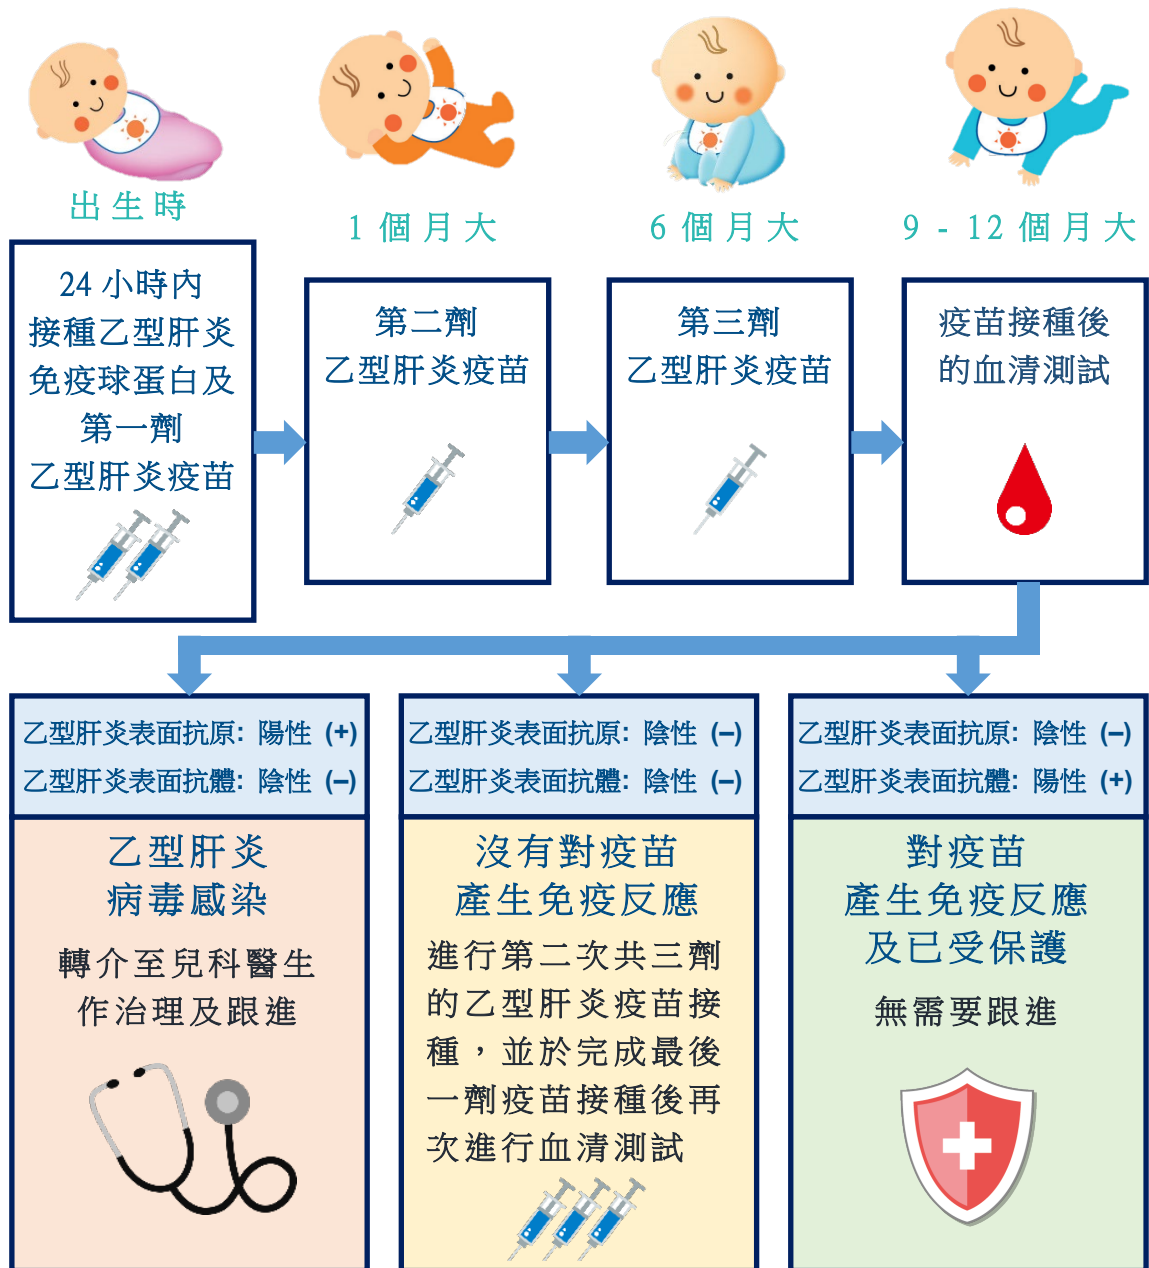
出生時

1 個月大

6 個月大

9 - 12 個月大

24 小時內 接種乙型肝炎 免疫球蛋白及 第一劑 乙型肝炎疫苗

第二劑 乙型肝炎疫苗

第三劑 乙型肝炎疫苗

疫苗接種後 的血清測試

乙型肝炎表面抗原：陽性 (+)
乙型肝炎表面抗體：陰性 (–)

乙型肝炎 病毒感染

轉介至兒科醫生 作治理及跟進

乙型肝炎表面抗原：陰性 (–)
乙型肝炎表面抗體：陰性 (–)

沒有對疫苗 產生免疫反應

進行第二次共三劑的乙型肝炎疫苗接種，並於完成最後一劑疫苗接種後再次進行血清測試

乙型肝炎表面抗原：陰性 (–)
乙型肝炎表面抗體：陽性 (+)

對疫苗 產生免疫反應 及已受保護

無需要跟進